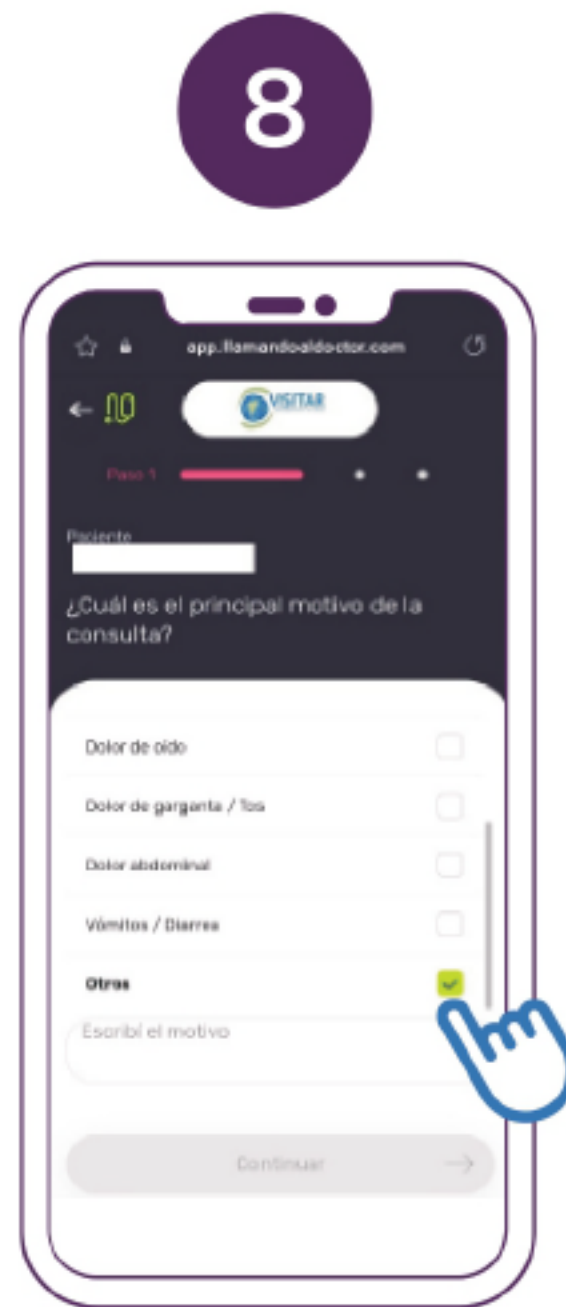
8

app.llamandoaldoctor.com

VISITAR

Paso 1

Paciente

¿Cuál es el principal motivo de la consulta?

Dolor de oido

Dolor de garganta / Tos

Dolor abdominal

Vómitos / Diarrea

Otros

Escribí el motivo

Continuar